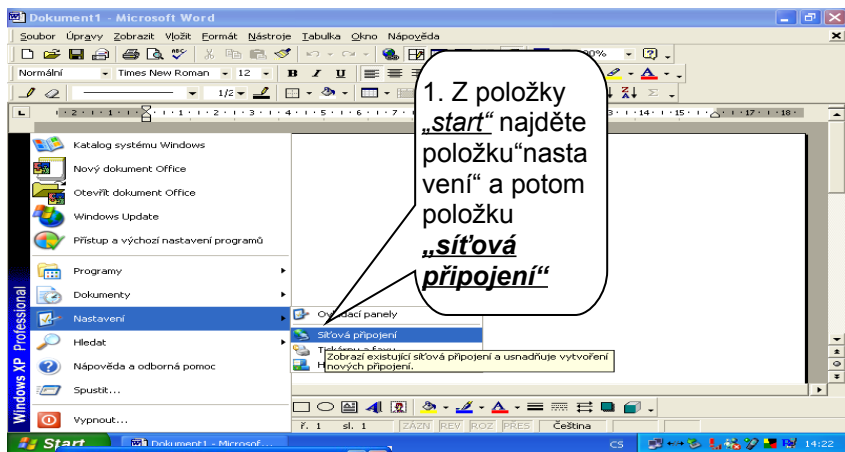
Dokument1 - Microsoft Word

Soubor Úpravy Zobrazit Vložit Formát Nástroje Tabulka Okno Nápověda

Normální Times New Roman 12 B I U

1. Z položky „start“ najděte položku“nastavení“ a potom položku „síťová připojení“

Katalog systému Windows
Nový dokument Office
Otevřít dokument Office
Windows Update
Přístup a výchozí nastavení programů
Programy
Dokumenty
Nastavení
Hledat
Nápověda a odborná pomoc
Spustit...
Vypnout...

Windows XP Professional

Ov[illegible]dací panely
Síťová připojení
Ti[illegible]
H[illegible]

Zobrazí existující síťová připojení a usnadňuje vytvoření nových připojení.

ř. 1 sl. 1 ZÁZN REV ROZ PŘES Čeština

Start Dokument1 - Microsof... CS 14:22